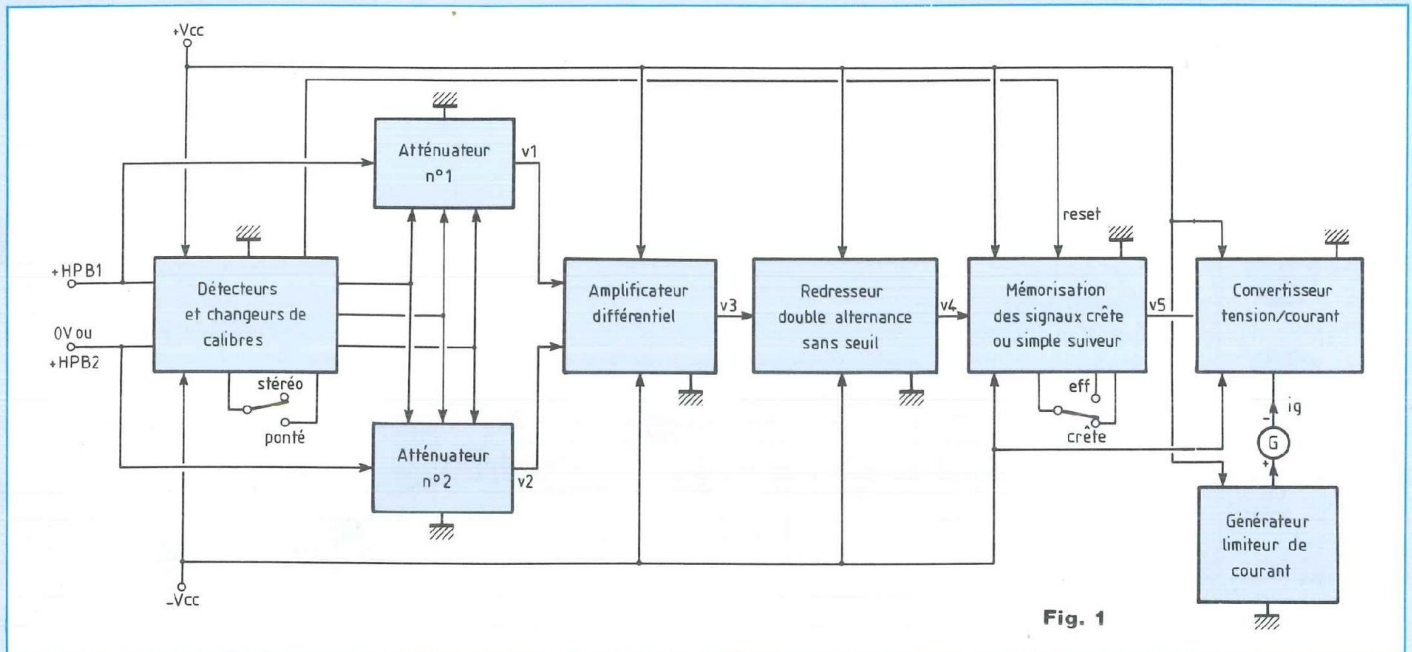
+Vcc

Atténuateur n°1

v1

reset

+HPB1

Détecteurs et changeurs de calibres

Amplificateur différentiel

v3

Redresseur double alternance sans seuil

v4

Mémorisation des signaux crête ou simple suiveur

v5

Convertisseur tension/courant

0V ou +HPB2

stéréo

ponté

eff

crête

ig

G

Atténuateur n°2

v2

Générateur limiteur de courant

-Vcc

Fig. 1